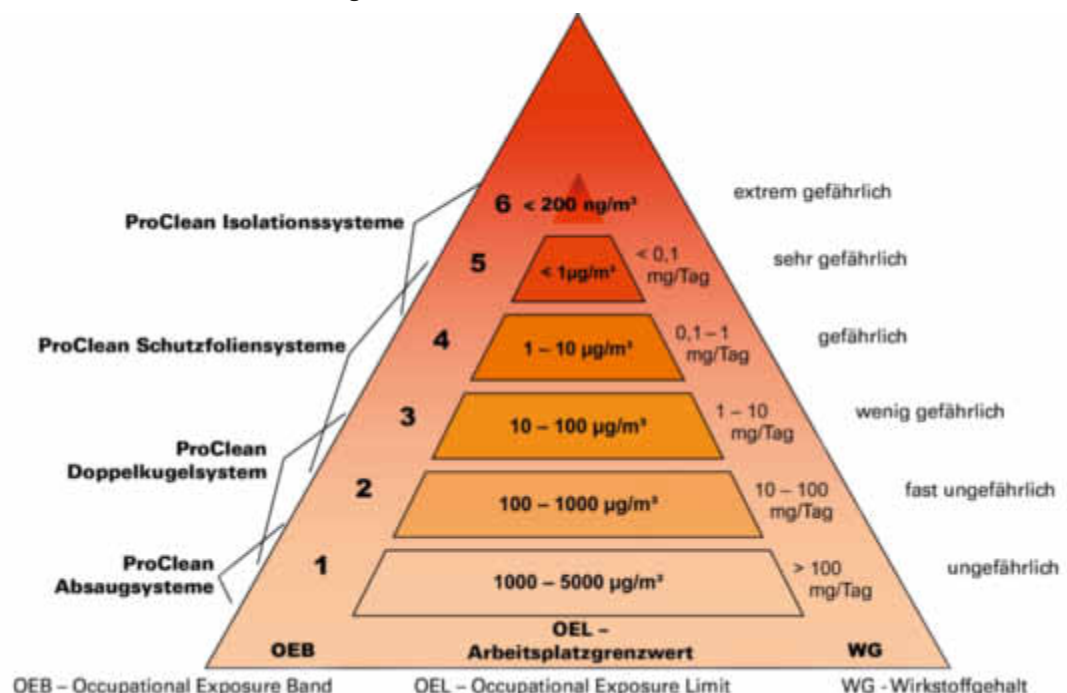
ProClean Isolationssysteme

ProClean Schutzfoliensysteme

ProClean Doppelkugelsystem

ProClean Absaugsysteme

6 < 200 ng/m³

extrem gefährlich

5 < 1µg/m³

< 0,1 mg/Tag

sehr gefährlich

4 1 – 10 µg/m³

0,1 – 1 mg/Tag

gefährlich

3 10 – 100 µg/m³

1 – 10 mg/Tag

wenig gefährlich

2 100 – 1000 µg/m³

10 – 100 mg/Tag

fast ungefährlich

1 1000 – 5000 µg/m³

> 100 mg/Tag

ungefährlich

OEB

OEL – Arbeitsplatzgrenzwert

WG

OEB – Occupational Exposure Band

OEL – Occupational Exposure Limit

WG - Wirkstoffgehalt